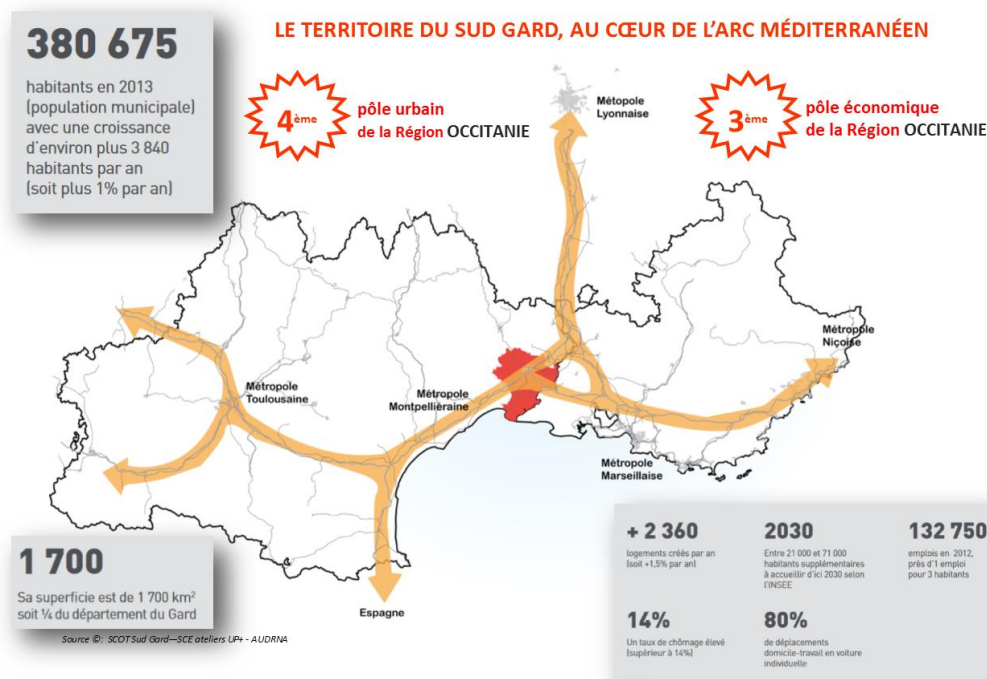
LE TERRITOIRE DU SUD GARD, AU CŒUR DE L'ARC MÉDITERRANÉEN

380 675

habitants en 2013 (population municipale) avec une croissance d'environ plus 3 840 habitants par an (soit plus 1% par an)

4ème pôle urbain de la Région OCCITANIE

Métopole Lyonnaise

3ème pôle économique de la Région OCCITANIE

Métropole Toulousaine

Métropole Montpellièraine

Métropole Niçoise

Métropole Marseillaise

Espagne

1 700

Sa superficie est de 1 700 km² soit ¼ du département du Gard

Source ©: SCOT Sud Gard—SCE ateliers UP+ - AUDRNA

+ 2 360

logements créés par an (soit +1,5% par an)

2030

Entre 21 000 et 71 000 habitants supplémentaires à accueillir d'ici 2030 selon l'INSEE

132 750

emplois en 2012, près d'1 emploi pour 3 habitants

14%

Un taux de chômage élevé (supérieur à 14%)

80%

de déplacements domicile-travail en voiture individuelle